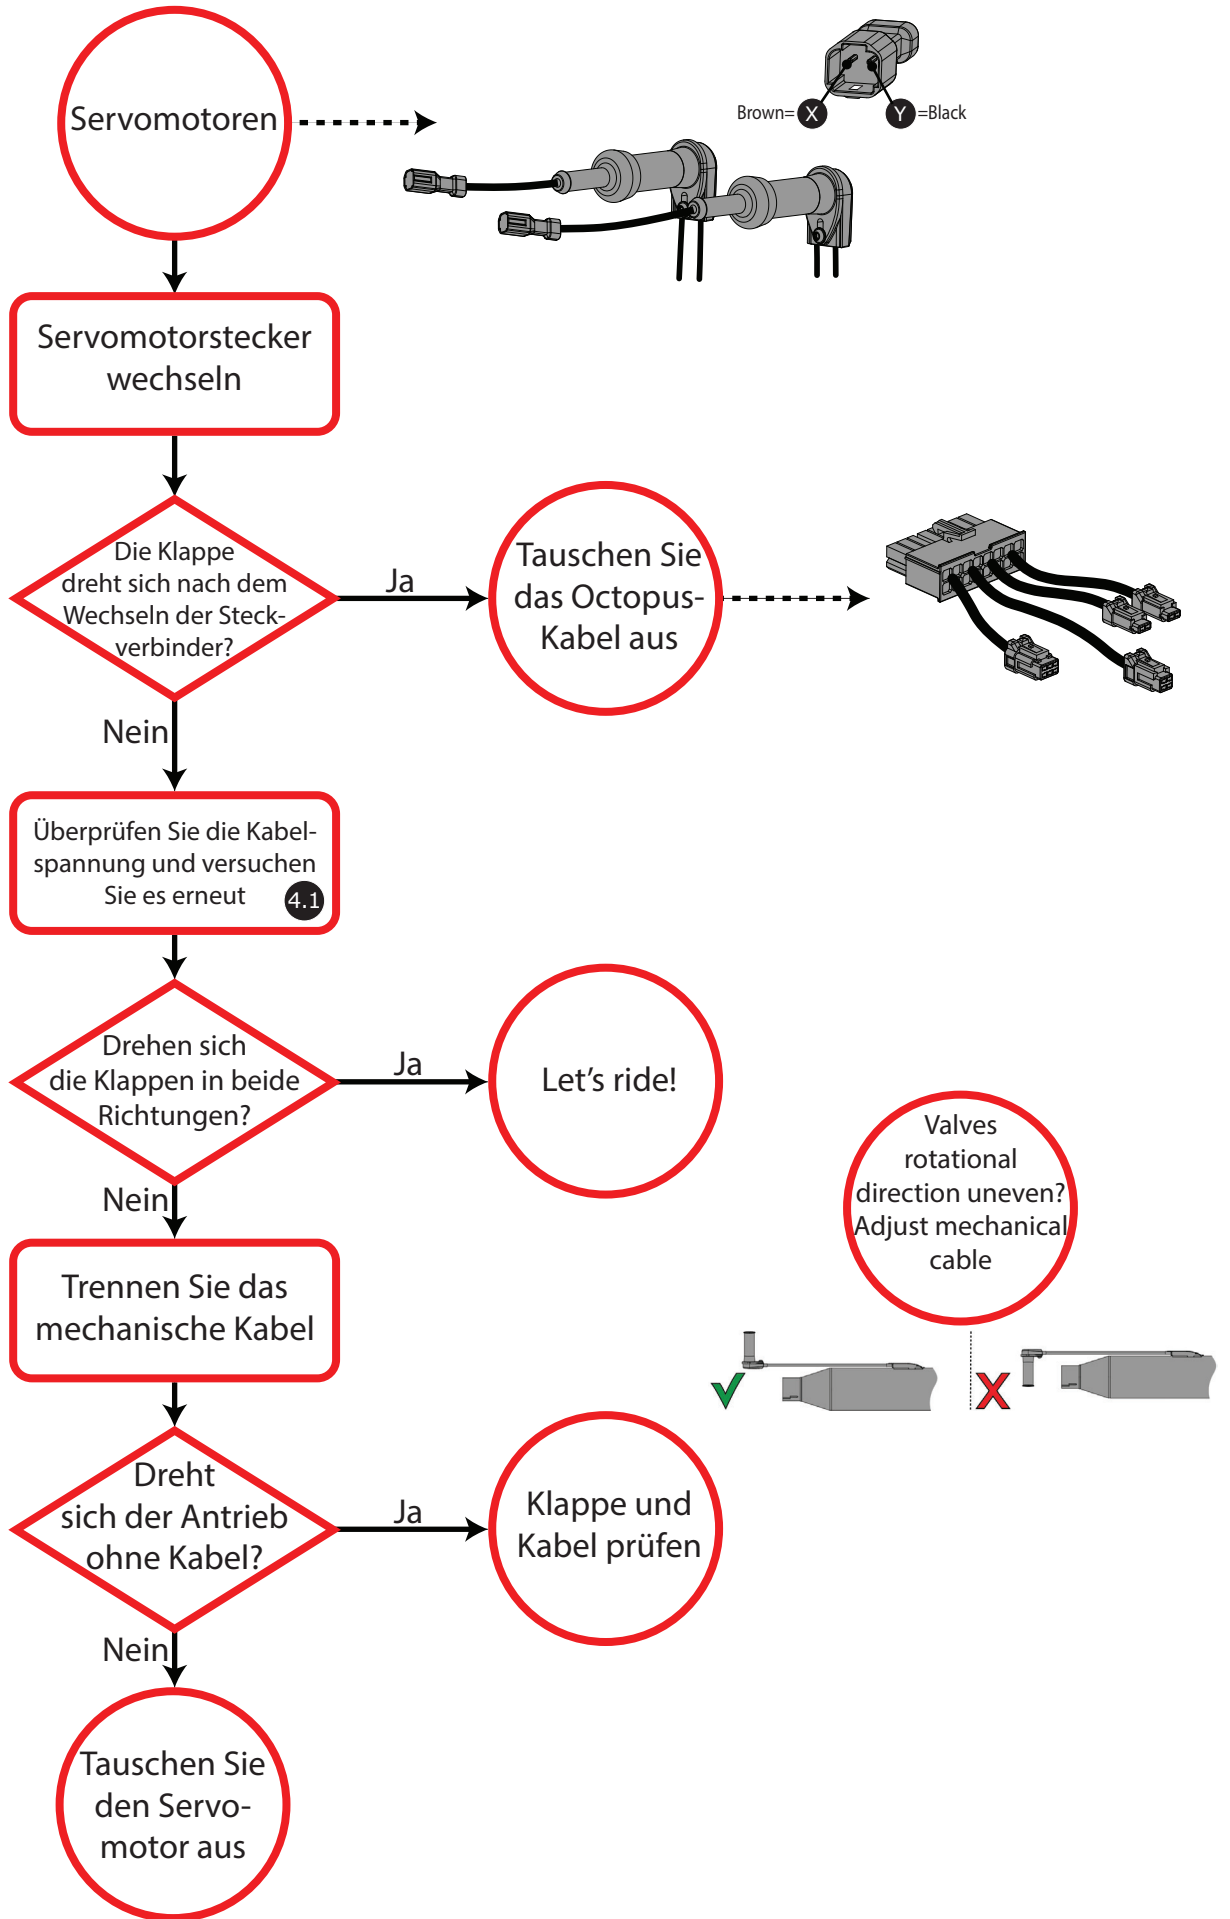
Servomotoren

Brown= X

Y =Black

Servomotorstecker wechseln

Die Klappe dreht sich nach dem Wechseln der Steckverbinder?

Ja

Tauschen Sie das Octopus-Kabel aus

Nein

Überprüfen Sie die Kabelspannung und versuchen Sie es erneut 4.1

Drehen sich die Klappen in beide Richtungen?

Ja

Let's ride!

Valves rotational direction uneven? Adjust mechanical cable

Nein

Trennen Sie das mechanische Kabel

Dreht sich der Antrieb ohne Kabel?

Ja

Klappe und Kabel prüfen

Nein

Tauschen Sie den Servomotor aus